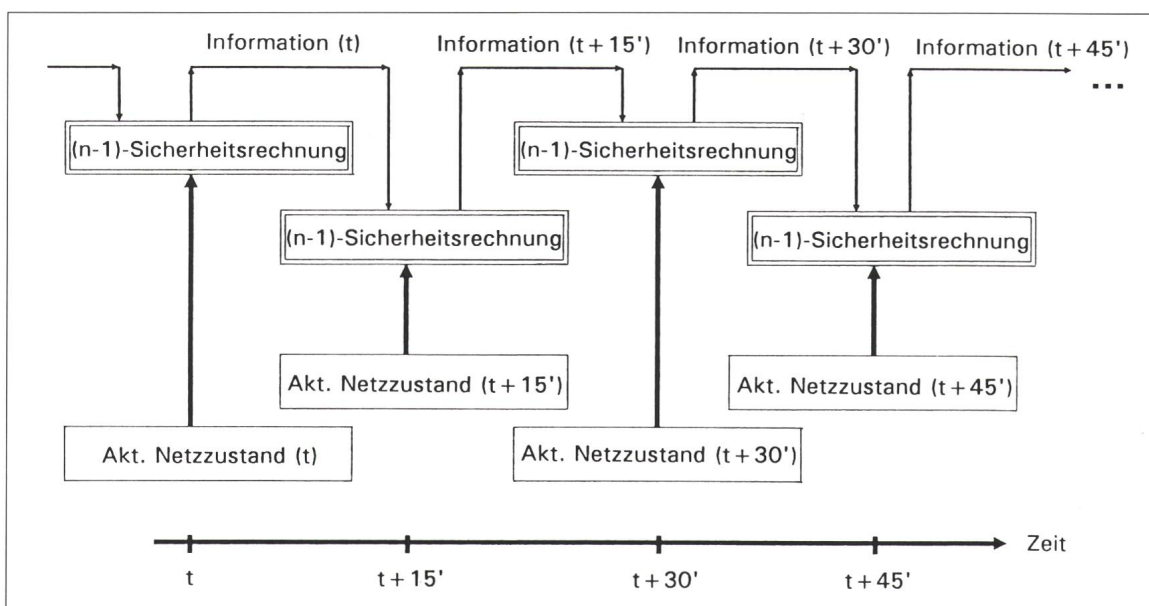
Information (t)
Information (t + 15')
Information (t + 30')
Information (t + 45')
...

(n-1)-Sicherheitsrechnung
(n-1)-Sicherheitsrechnung
(n-1)-Sicherheitsrechnung
(n-1)-Sicherheitsrechnung

Akt. Netzzustand (t + 15')
Akt. Netzzustand (t + 45')
Akt. Netzzustand (t)
Akt. Netzzustand (t + 30')

Zeit
t
t + 15'
t + 30'
t + 45'